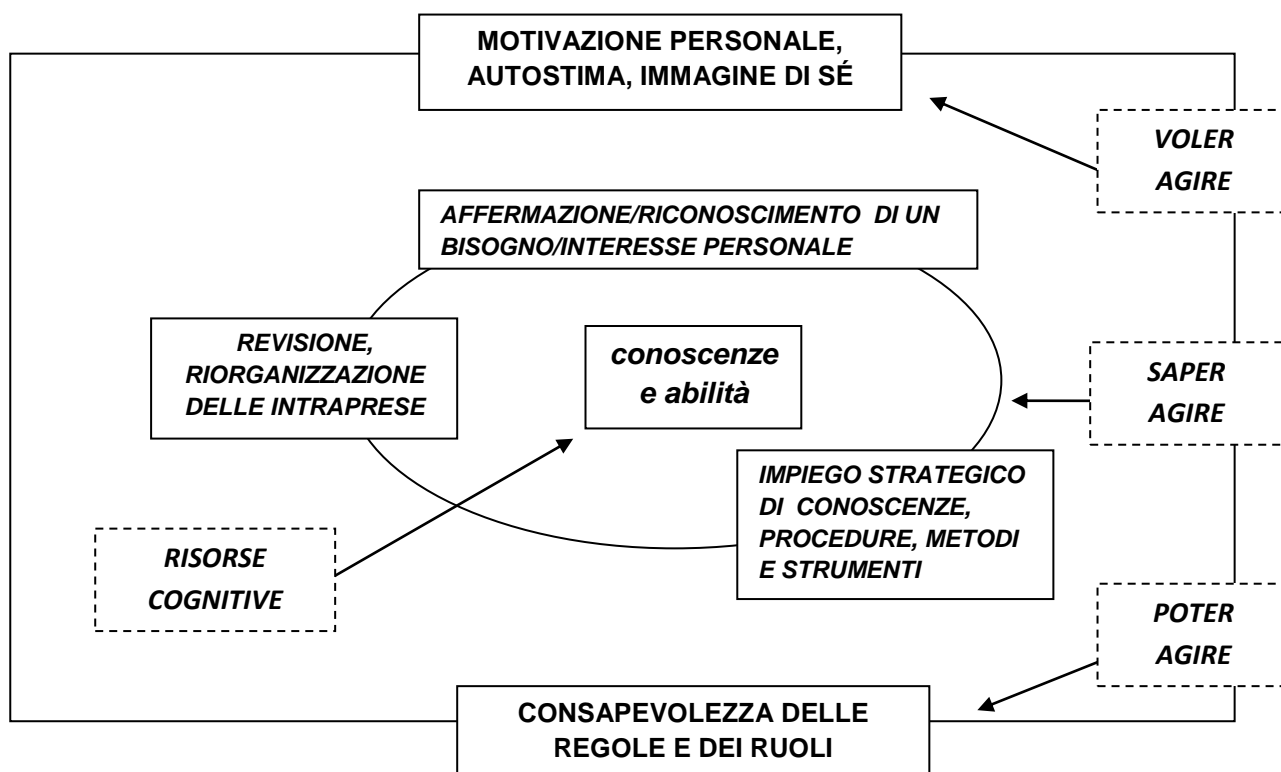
MOTIVAZIONE PERSONALE, AUTOSTIMA, IMMAGINE DI SÉ

VOLER AGIRE

AFFERMAZIONE/RICONOSCIMENTO DI UN BISOGNO/INTERESSE PERSONALE

REVISIONE, RIORGANIZZAZIONE DELLE INTRAPRESE

conoscenze e abilità

SAPER AGIRE

IMPIEGO STRATEGICO DI CONOSCENZE, PROCEDURE, METODI E STRUMENTI

RISORSE COGNITIVE

POTER AGIRE

CONSAPEVOLEZZA DELLE REGOLE E DEI RUOLI